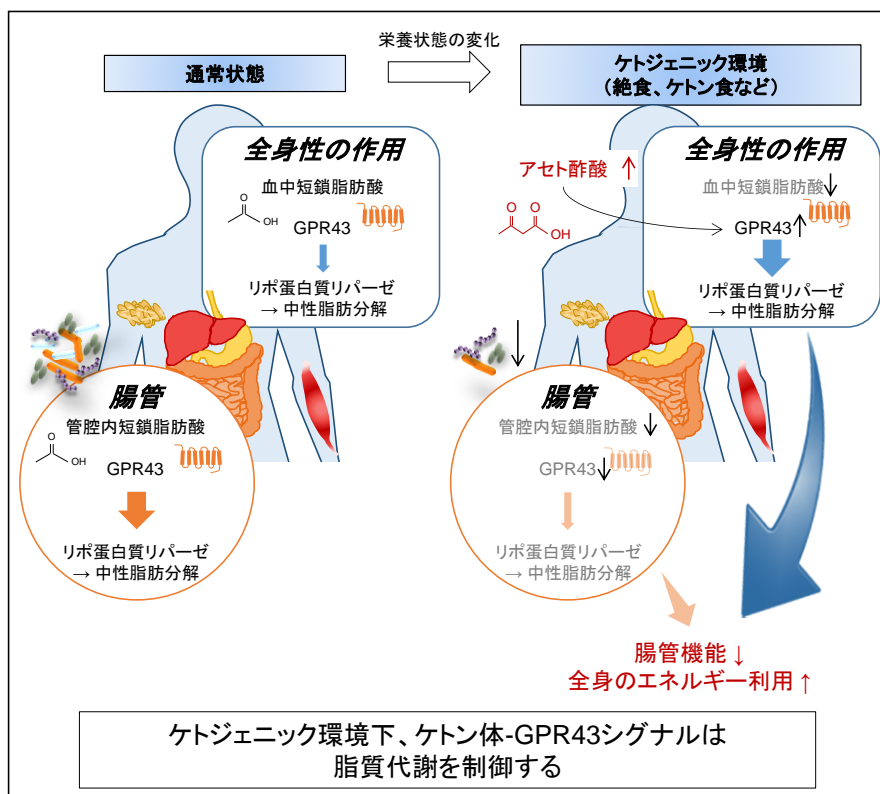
栄養状態の変化

通常状態

ケトジェニック環境
（絶食、ケトン食など）

全身性の作用

血中短鎖脂肪酸

OH

GPR43

リポ蛋白質リパーゼ
→ 中性脂肪分解

腸管

管腔内短鎖脂肪酸

OH

GPR43

リポ蛋白質リパーゼ
→ 中性脂肪分解

アセト酢酸 ↑

OH

全身性の作用

血中短鎖脂肪酸↓

GPR43↑

リポ蛋白質リパーゼ
→ 中性脂肪分解

↓

腸管

管腔内短鎖脂肪酸 ↓

GPR43↓

リポ蛋白質リパーゼ
→ 中性脂肪分解

腸管機能 ↓
全身のエネルギー利用 ↑

ケトジェニック環境下、ケトン体-GPR43シグナルは
脂質代謝を制御する